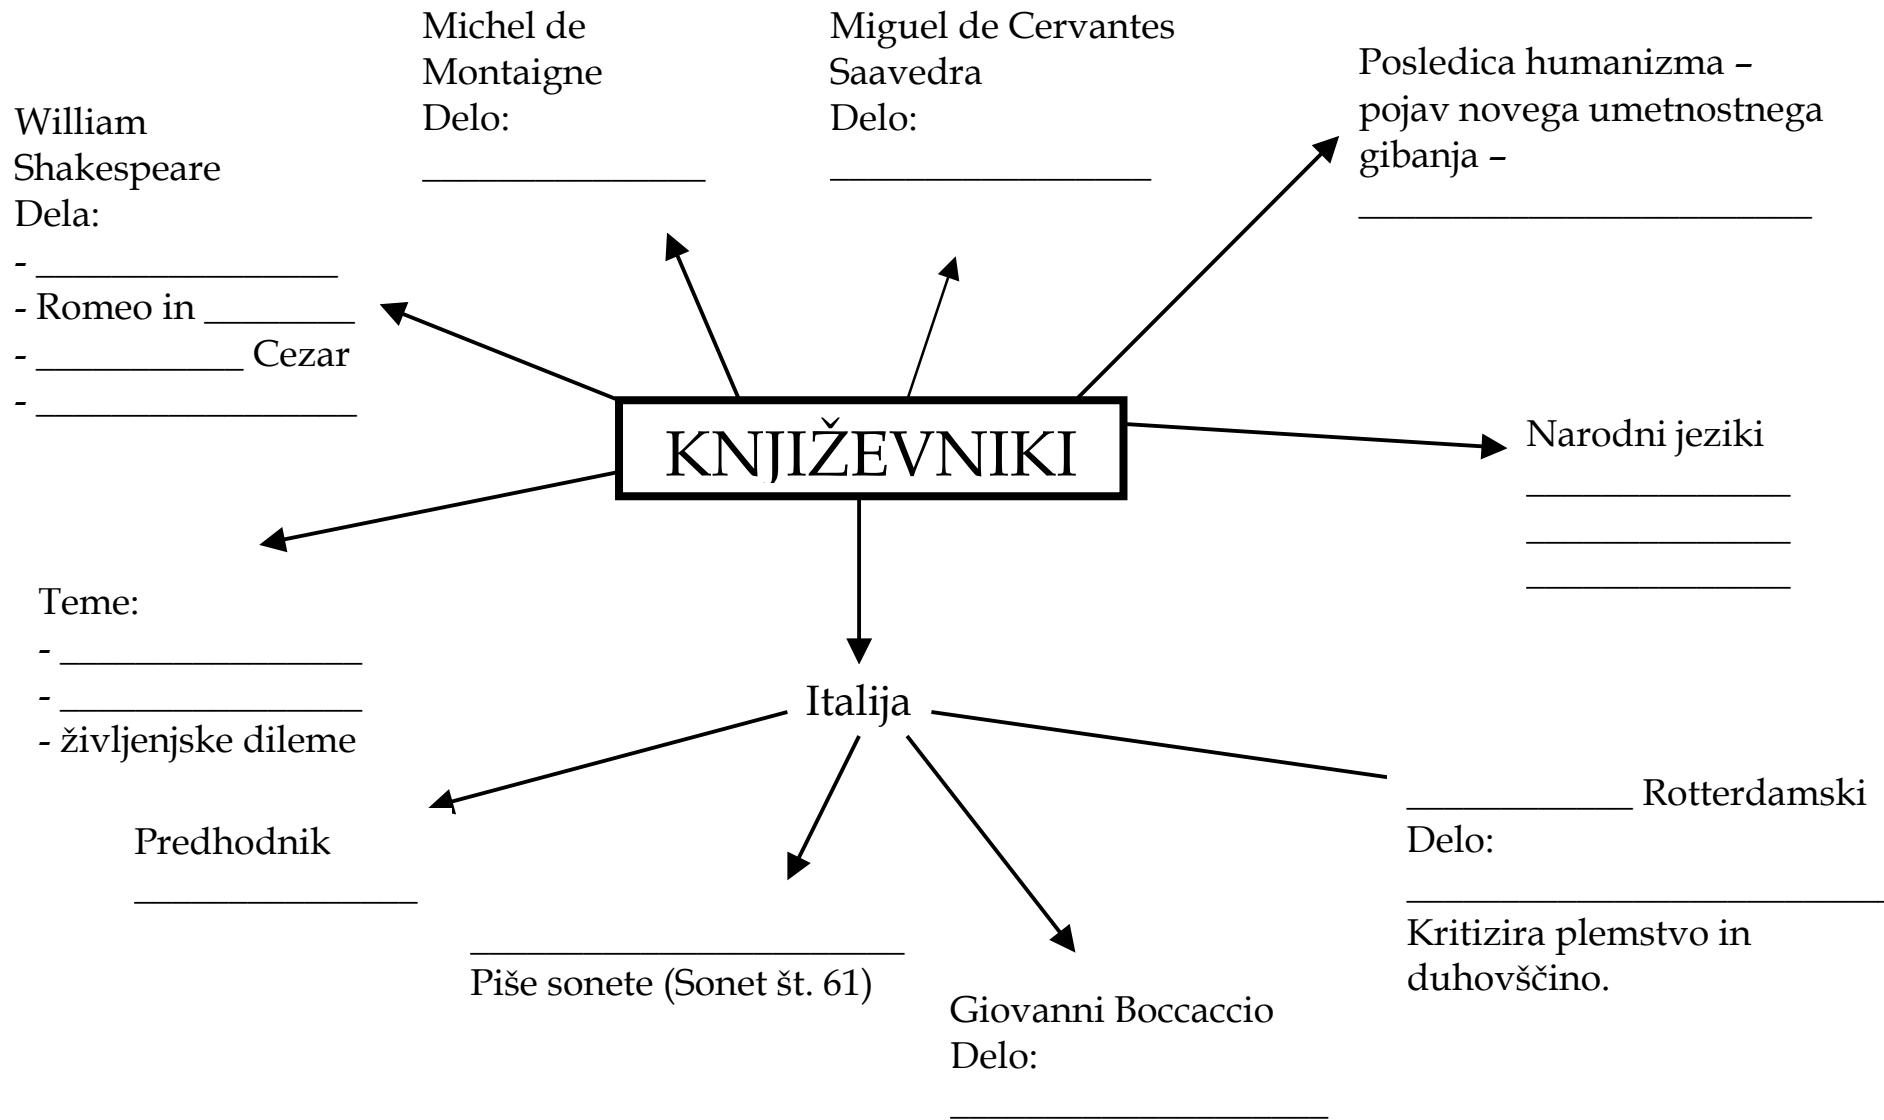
Michel de Montaigne
Delo:
________________

Miguel de Cervantes Saavedra
Delo:
__________________

Posledica humanizma – pojav novega umetnostnega gibanja –
__________________________

William Shakespeare
Dela:
- _________________
- Romeo in ________
- ___________ Cezar
- __________________

KNJIŽEVNIKI

Narodni jeziki
______________
______________
______________

Teme:
- ________________
- ________________
- življenjske dileme

Italija

Predhodnik
________________

_________________________
Piše sonete (Sonet št. 61)

Giovanni Boccaccio
Delo:
_____________________

____________ Rotterdamski
Delo:
___________________________
Kritizira plemstvo in duhovščino.